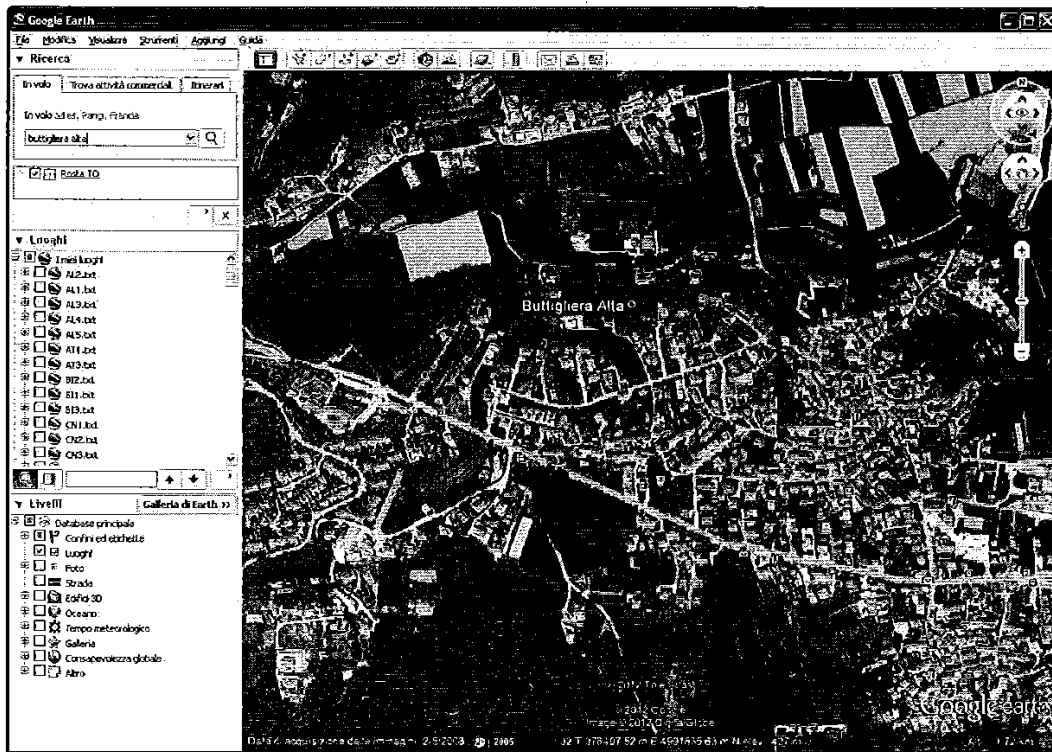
Google Earth

File Modifica Visualizza Strumenti Aggiungi Guida

▼ Ricerca

In volo | Trova attività commerciali | Itinerari

In volo ad es. Parigi, Francia

buttigliera alta

Rosta TO

▼ Luoghi

I miei luoghi
AL2.txt
AL1.txt
AL3.txt
AL4.txt
AL5.txt
AT1.txt
AT3.txt
BI2.txt
BI1.txt
BI3.txt
CN1.txt
CN2.txt
CN3.txt

▼ Livelli | Galleria di Earth »

Database principale
Confini ed etichette
Luoghi
Foto
Strade
Edifici 3D
Oceano
Tempo meteorologico
Galleria
Consapevolezza globale
Altro

Buttigliera Alta

© 2012 Google
Immagine © 2012 DigitalGlobe

Data di acquisizione delle immagini: 2/9/2008 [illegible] 2005 32 T 378407.52 m E 4991616.63 m N elev. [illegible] m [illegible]

Google earth